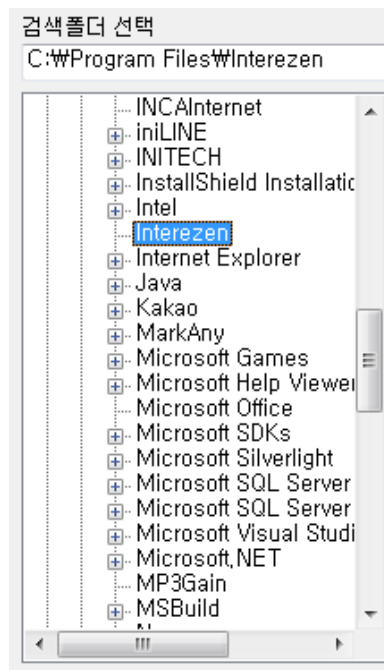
검색폴더 선택
C:₩Program Files₩Interezen

INCAInternet
iniLINE
INITECH
InstallShield Installatic
Intel
Interezen
Internet Explorer
Java
Kakao
MarkAny
Microsoft Games
Microsoft Help Viewer
Microsoft Office
Microsoft SDKs
Microsoft Silverlight
Microsoft SQL Server
Microsoft SQL Server
Microsoft Visual Studi
Microsoft.NET
MP3Gain
MSBuild
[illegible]